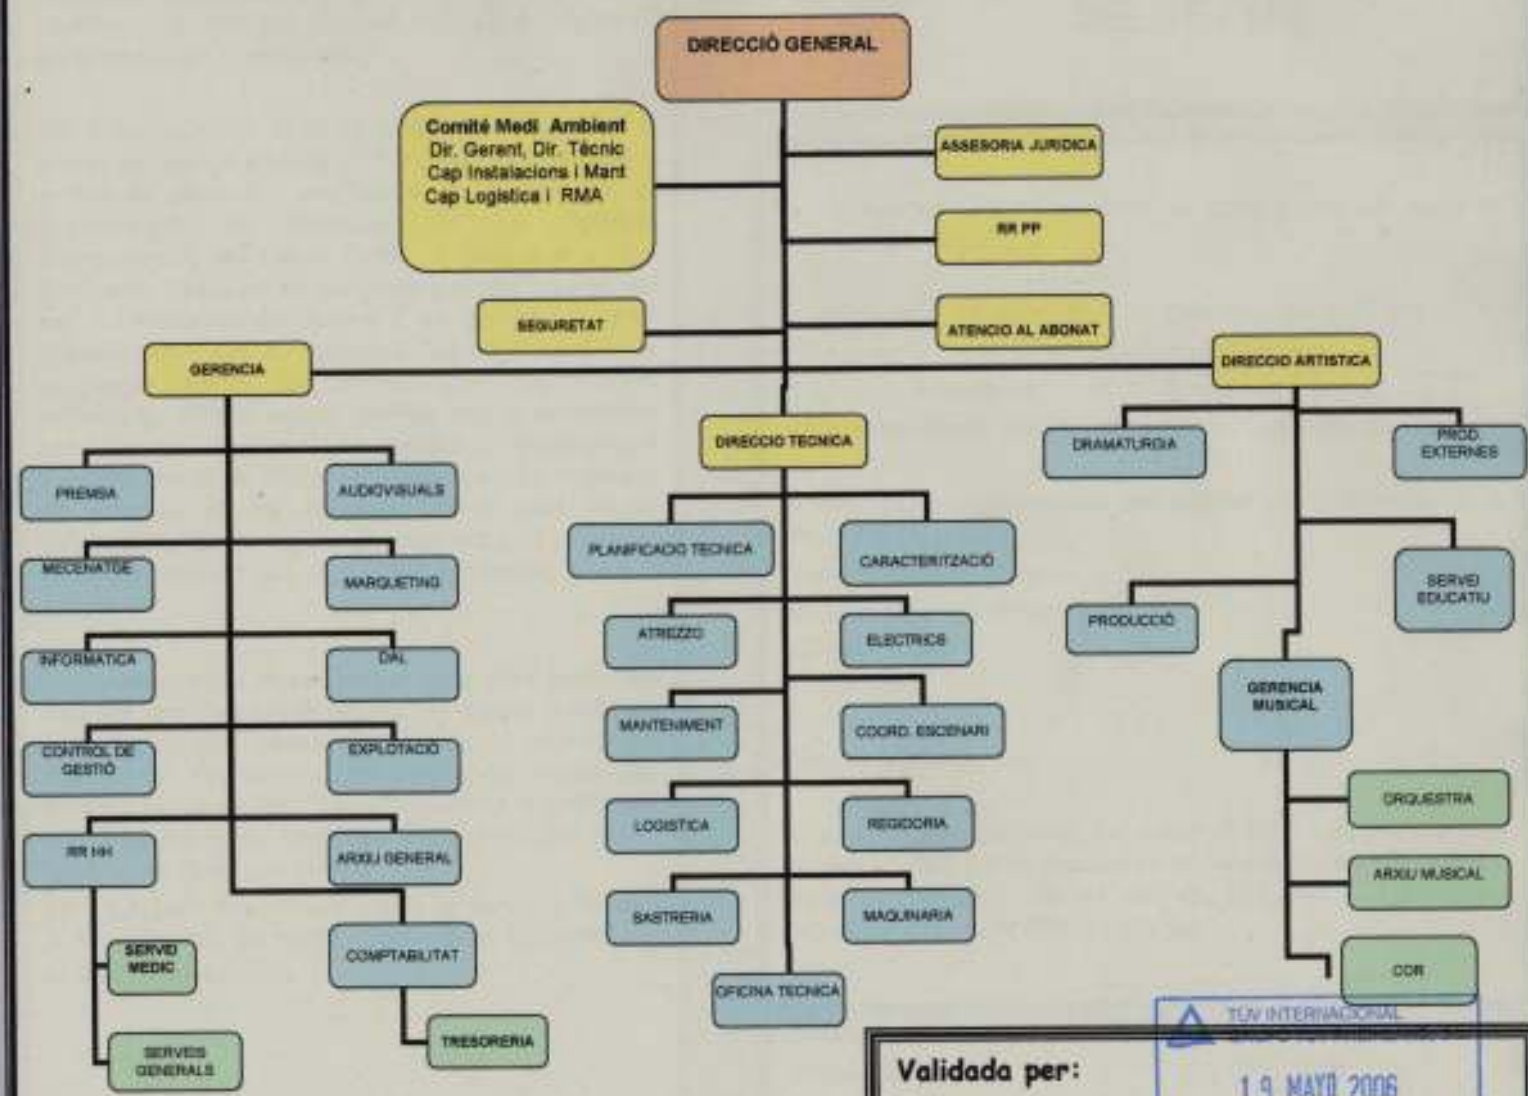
DIRECCIÒ GENERAL

Comitè Medi Ambient
Dir. Gerent, Dir. Tècnic
Cap Instalacions i Mant
Cap Logistica i RMA

ASSESORIA JURIDICA

RR PP

SEGURETAT

ATENCIO AL ABONAT

GERENCIA

DIRECCIO ARTISTICA

DIRECCIO TECNICA

DRAMATURGIA

PROD. EXTERNES

PREMSA

AUDIOVISUALS

PLANIFICACIO TECNICA

CARACTERITZACIÓ

MECENATGE

MARQUETING

SERVEI EDUCATIU

PRODUCCIÓ

ATREZZO

ELECTRICS

INFORMATICA

DAL

GERENCIA MUSICAL

MANTENIMENT

COORD. ESCENARI

CONTROL DE GESTIÓ

EXPLOTACIO

ORQUESTRA

LOGISTICA

REGIDORIA

RR HH

ARXIU GENERAL

ARXIU MUSICAL

SASTRERIA

MAQUINARIA

SERVEI MEDIC

COMPTABILITAT

COR

OFICINA TECNICA

TRESORERIA

SERVEIS GENERALS

TÜV INTERNACIONAL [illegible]

Validada per:

19 MAYO 2006